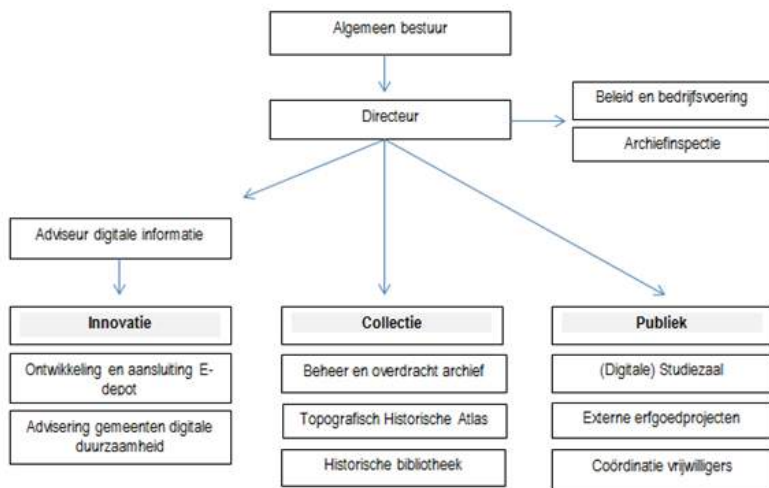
Algemeen bestuur

Directeur

Beleid en bedrijfsvoering

Archiefinspectie

Adviseur digitale informatie

Innovatie

Ontwikkeling en aansluiting E-depot

Advisering gemeenten digitale duurzaamheid

Collectie

Beheer en overdracht archief

Topografisch Historische Atlas

Historische bibliotheek

Publiek

(Digitale) Studiezaal

Externe erfgoedprojecten

Coördinatie vrijwilligers